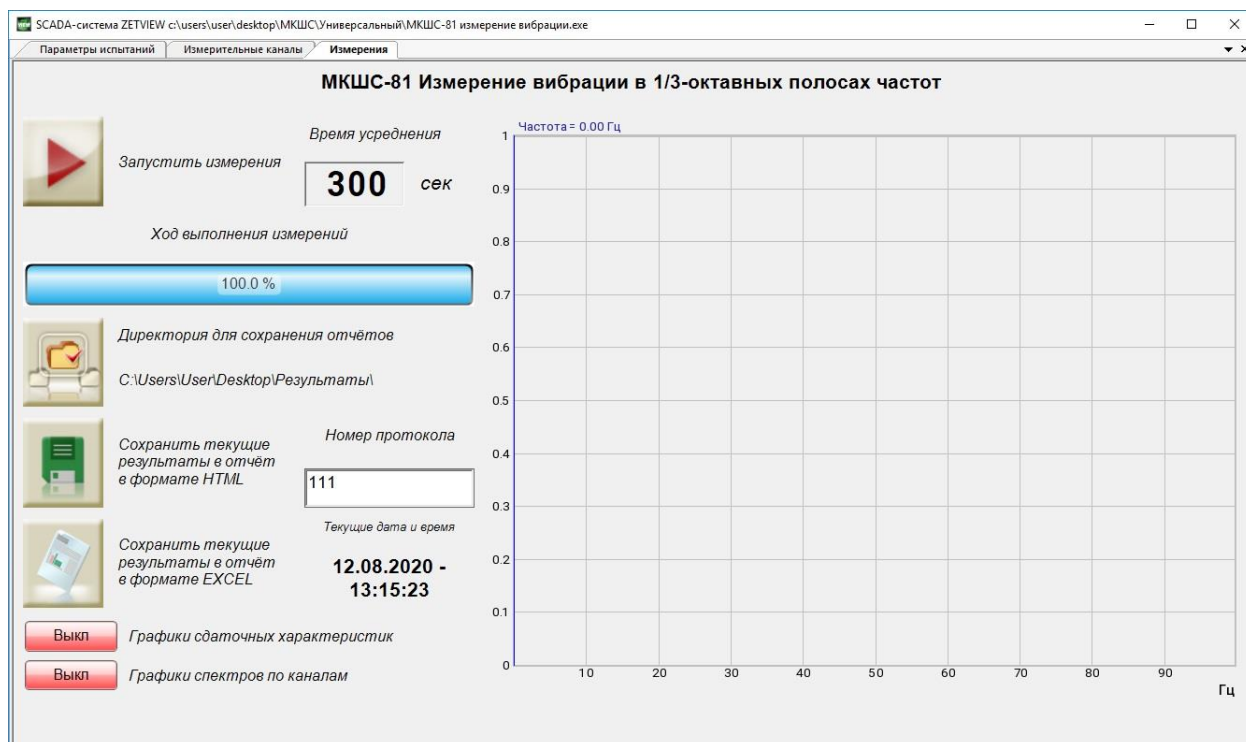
SCADA-система ZETVIEW c:\users\user\desktop\МКШС\Универсальный\МКШС-81 измерение вибрации.exe

Параметры испытаний | Измерительные каналы | Измерения

МКШС-81 Измерение вибрации в 1/3-октавных полосах частот

Запустить измерения

Время усреднения

300 сек

Ход выполнения измерений

100.0 %

Директория для сохранения отчётов

C:\Users\User\Desktop\Результаты\

Сохранить текущие результаты в отчёт в формате HTML

Номер протокола

111

Текущие дата и время

Сохранить текущие результаты в отчёт в формате EXCEL

12.08.2020 - 13:15:23

Выкл Графики сдаточных характеристик

Выкл Графики спектров по каналам

Частота = 0.00 Гц

1
0.9
0.8
0.7
0.6
0.5
0.4
0.3
0.2
0.1
0

10 20 30 40 50 60 70 80 90

Гц